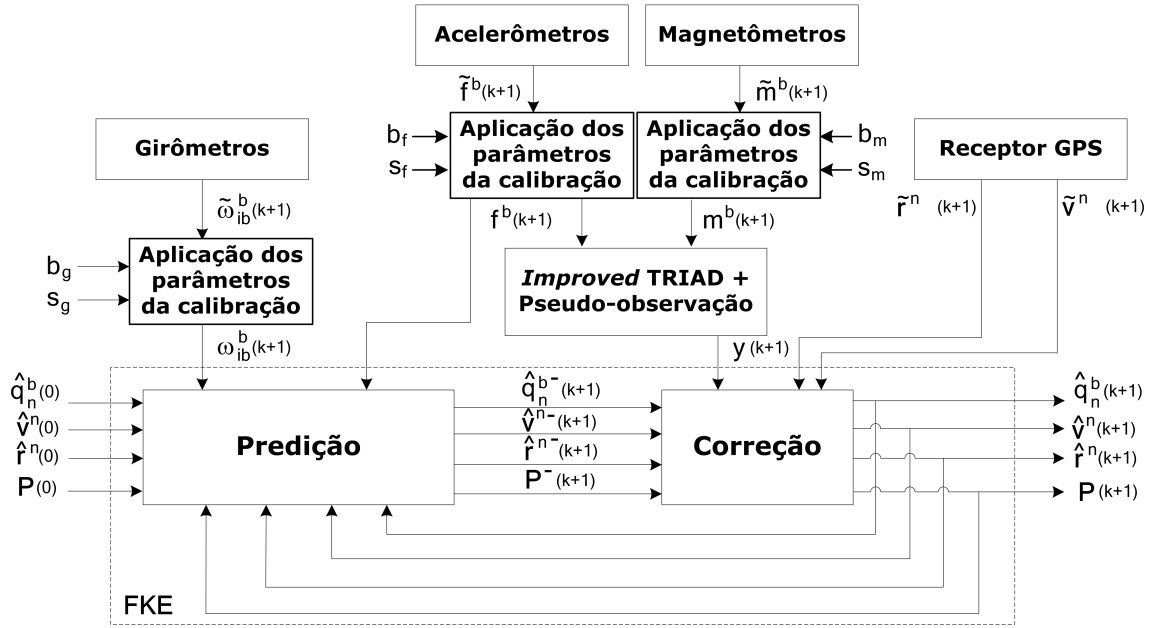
Acelerômetros

Magnetômetros

$\tilde{f}^{b}(k+1)$

$\tilde{m}^{b}(k+1)$

Girômetros

$b_f$

$s_f$

Aplicação dos parâmetros da calibração

Aplicação dos parâmetros da calibração

$b_m$

$s_m$

Receptor GPS

$\tilde{\omega}_{ib}^{b}(k+1)$

$f^{b}(k+1)$

$m^{b}(k+1)$

$\tilde{r}^{n}$ $(k+1)$

$\tilde{v}^{n}$ $(k+1)$

$b_g$

$s_g$

Aplicação dos parâmetros da calibração

*Improved* TRIAD + Pseudo-observação

$\omega_{ib}^{b}(k+1)$

$y$ $(k+1)$

$\hat{q}_{n}^{b}(0)$

$\hat{v}^{n}(0)$

$\hat{r}^{n}(0)$

$P(0)$

Predição

$\hat{q}_{n}^{b-}(k+1)$

$\hat{v}^{n-}(k+1)$

$\hat{r}^{n-}(k+1)$

$P^{-}(k+1)$

Correção

$\hat{q}_{n}^{b}(k+1)$

$\hat{v}^{n}(k+1)$

$\hat{r}^{n}(k+1)$

$P$ $(k+1)$

FKE